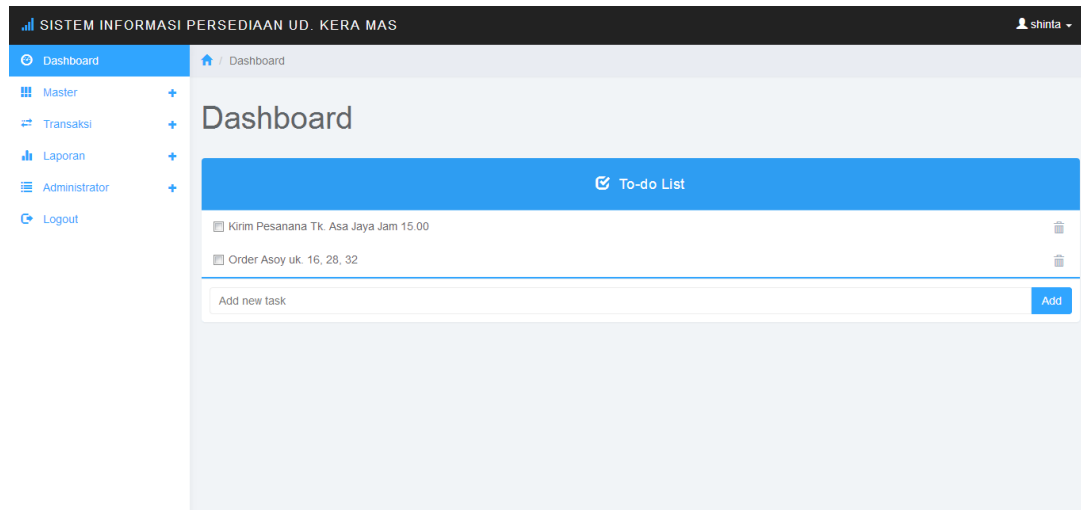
SISTEM INFORMASI PERSEDIAAN UD. KERA MAS

shinta

Dashboard
Master
Transaksi
Laporan
Administrator
Logout

/ Dashboard

Dashboard

To-do List

Kirim Pesanana Tk. Asa Jaya Jam 15.00
Order Asoy uk. 16, 28, 32

Add new task
Add